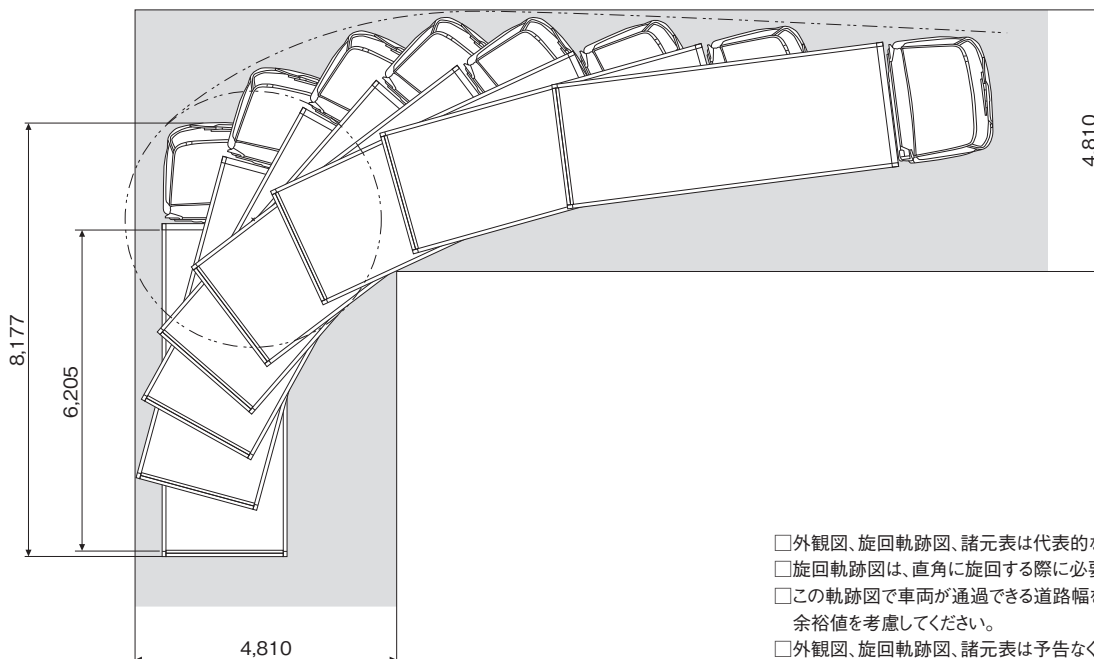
4,810

8,177

6,205

4,810

□外観図、旋回軌跡図、諸元表は代表的な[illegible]
□旋回軌跡図は、直角に旋回する際に必要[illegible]
□この軌跡図で車両が通過できる道路幅を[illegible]
余裕値を考慮してください。
□外観図、旋回軌跡図、諸元表は予告なく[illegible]